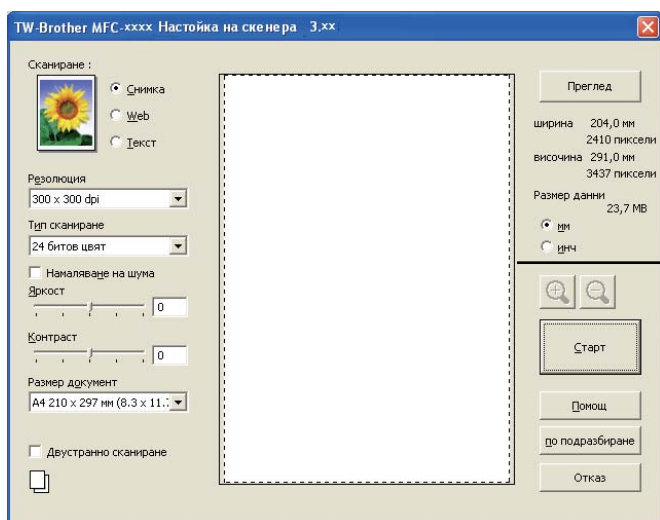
TW-Brother MFC-xxxx Настойка на скенера 3.xx

Сканиране :

Снимка

Web

Текст

Резолюция

300 x 300 dpi

Тип сканиране

24 битов цвят

Намаляване на шума

Яркост

0

Контраст

0

Размер документ

A4 210 x 297 мм (8.3 x 11.

Двустранно сканиране

Преглед

ширина 204,0 мм
2410 пиксели
височина 291,0 мм
3437 пиксели

Размер данни
23,7 MB

мм

инч

Старт

Помощ

по подразбиране

Отказ